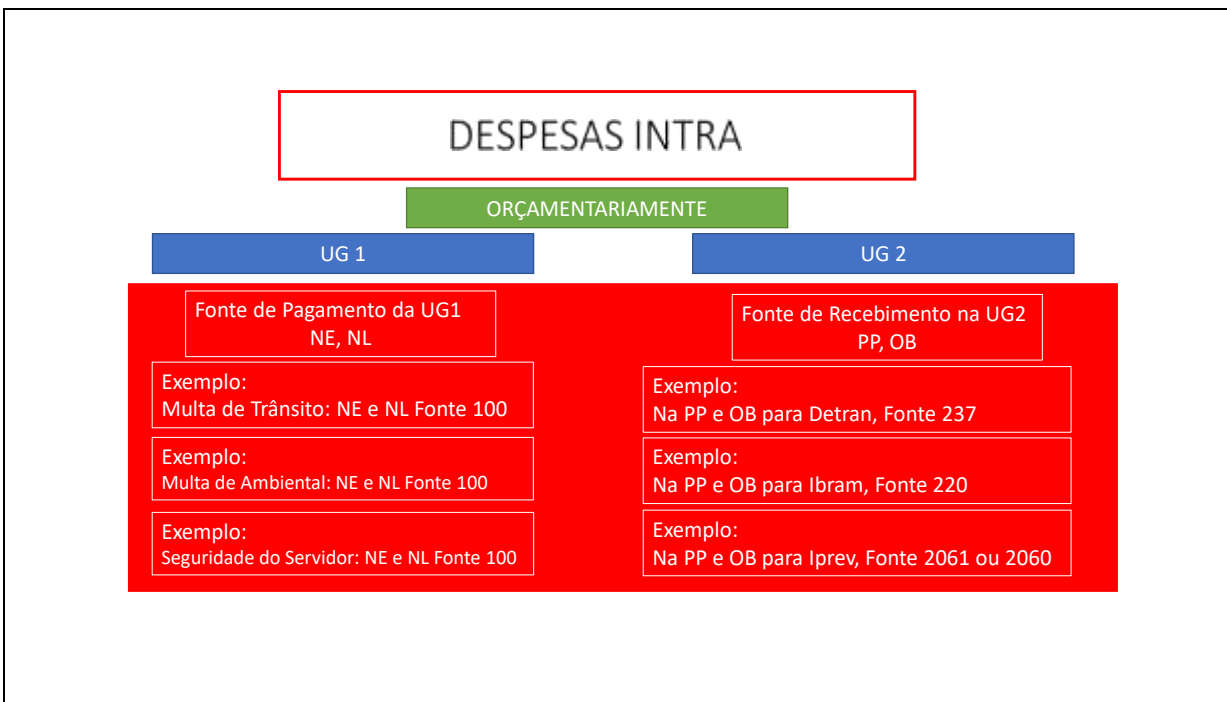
DESPESAS INTRA

ORÇAMENTARIAMENTE

UG 1

Fonte de Pagamento da UG1
NE, NL

Exemplo:
Multa de Trânsito: NE e NL Fonte 100

Exemplo:
Multa de Ambiental: NE e NL Fonte 100

Exemplo:
Seguridade do Servidor: NE e NL Fonte 100

UG 2

Fonte de Recebimento na UG2
PP, OB

Exemplo:
Na PP e OB para Detran, Fonte 237

Exemplo:
Na PP e OB para Ibram, Fonte 220

Exemplo:
Na PP e OB para Iprev, Fonte 2061 ou 2060